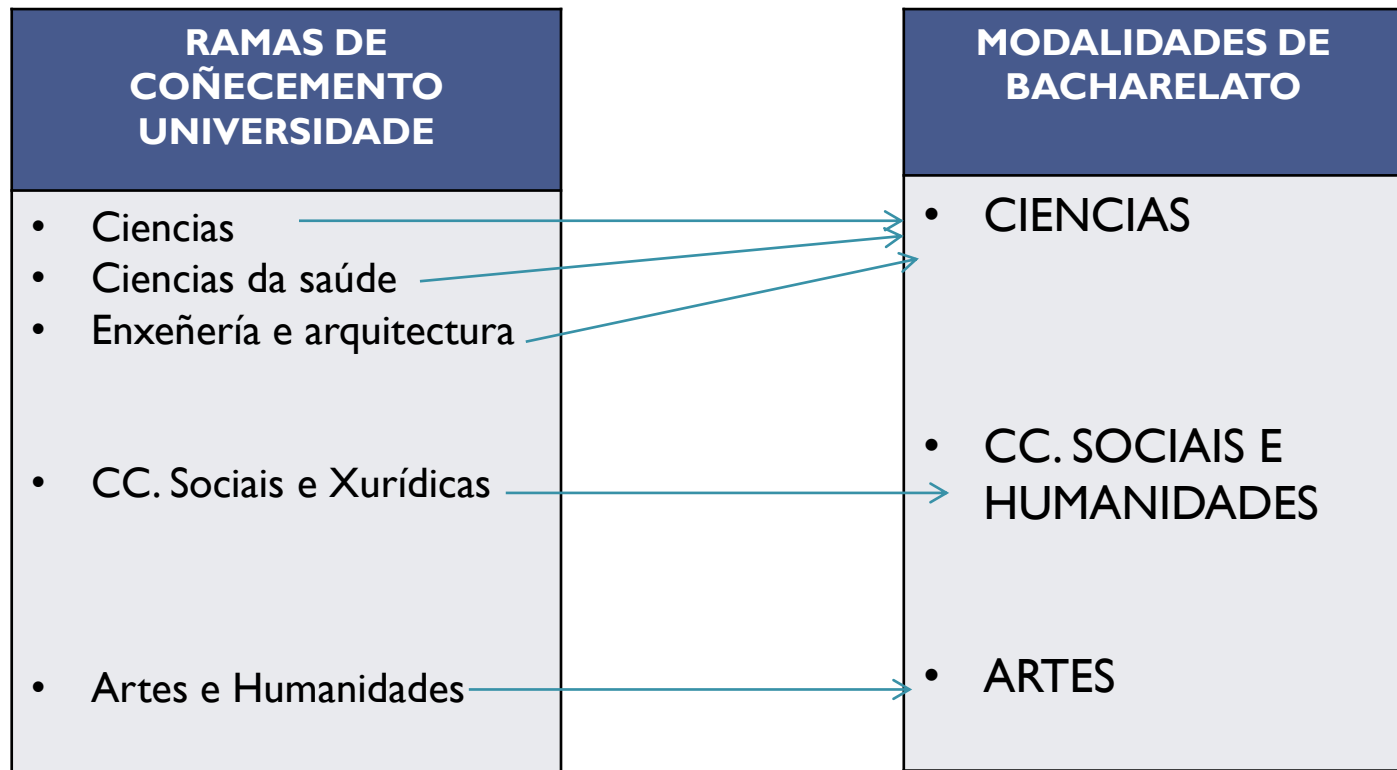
RAMAS DE COÑECEMENTO UNIVERSIDADE

- Ciencias
- Ciencias da saúde
- Enxeñería e arquitectura

- CC. Sociais e Xurídicas

- Artes e Humanidades

MODALIDADES DE BACHARELATO

- CIENCIAS

- CC. SOCIAIS E HUMANIDADES

- ARTES